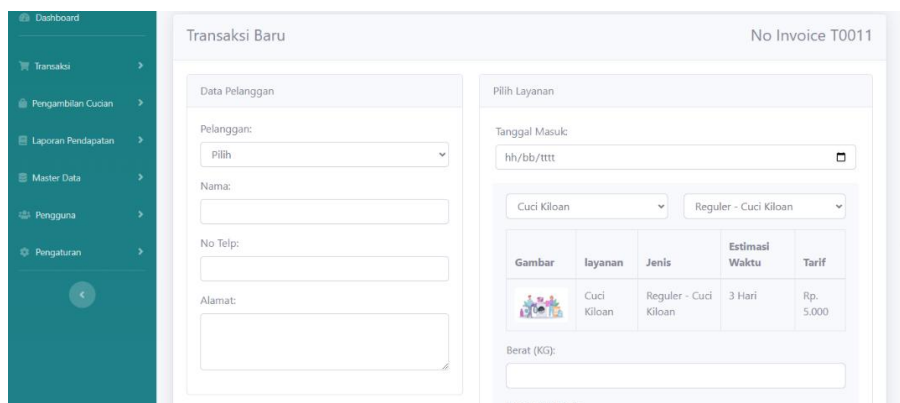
Dashboard

Transaksi

Pengambilan Cucian

Laporan Pendapatan

Master Data

Pengguna

Pengaturan

Transaksi Baru

No Invoice T0011

Data Pelanggan

Pelanggan:

Pilih

Nama:

No Telp:

Alamat:

Pilih Layanan

Tanggal Masuk:

hh/bb/tttt

Cuci Kiloan

Reguler - Cuci Kiloan

| Gambar | layanan | Jenis | Estimasi Waktu | Tarif |
|---|---|---|---|---|
| | Cuci Kiloan | Reguler - Cuci Kiloan | 3 Hari | Rp. 5.000 |

Berat (KG):